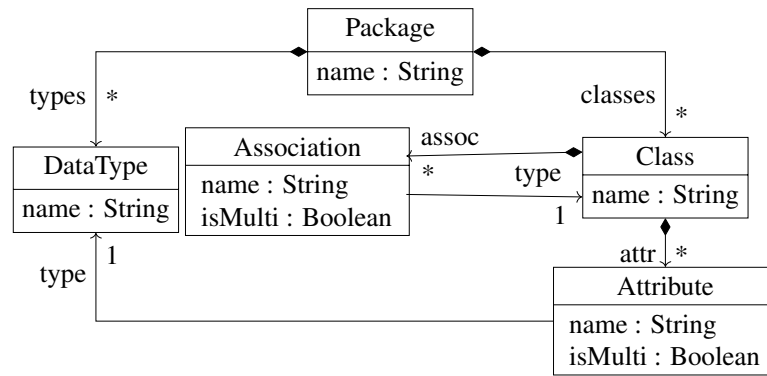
Package
name : String

types *

classes *

DataType
name : String

Association
name : String
isMulti : Boolean

assoc
*
type
1

Class
name : String

attr *

type 1

Attribute
name : String
isMulti : Boolean